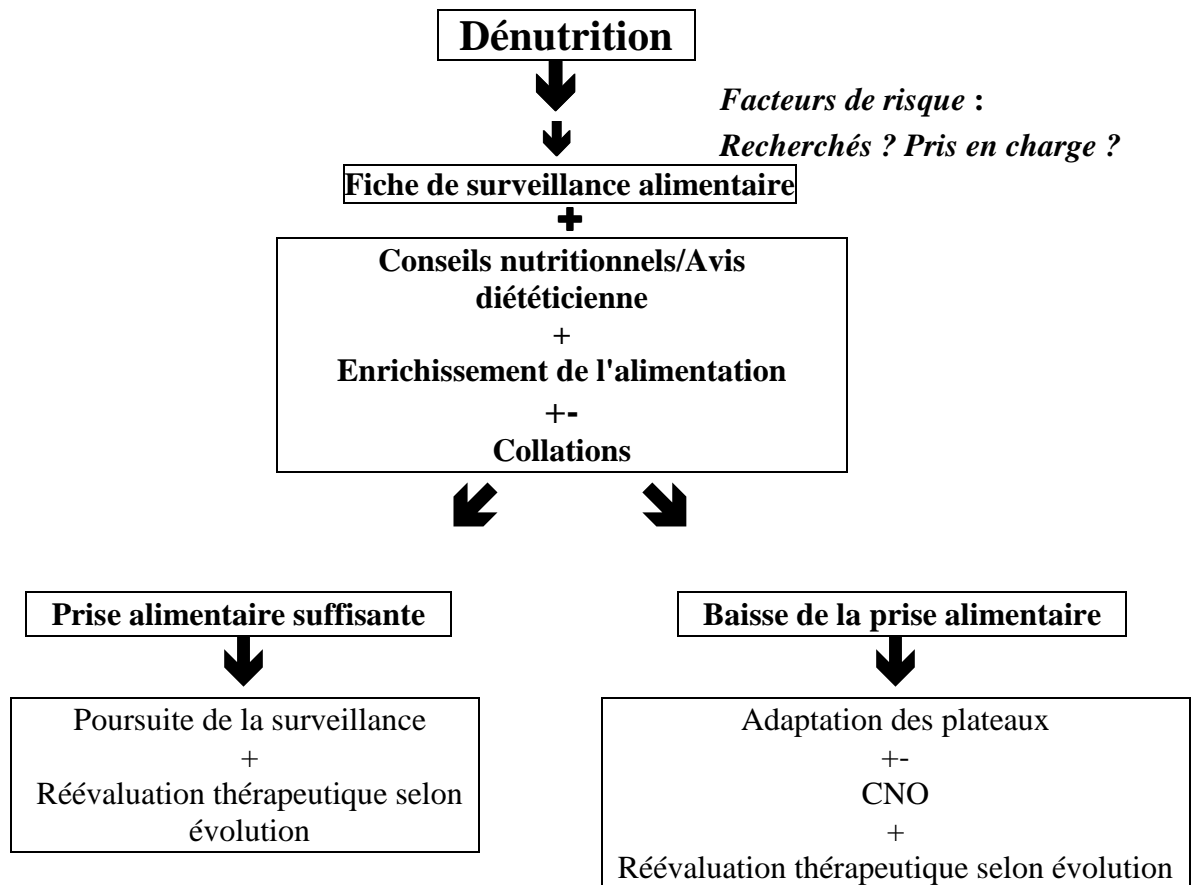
Dénutrition

Facteurs de risque :

Recherchés ? Pris en charge ?

Fiche de surveillance alimentaire

+

Conseils nutritionnels/Avis diététicienne
+
Enrichissement de l'alimentation
+-
Collations

Prise alimentaire suffisante

Poursuite de la surveillance
+
Réévaluation thérapeutique selon évolution

Baisse de la prise alimentaire

Adaptation des plateaux
+-
CNO
+
Réévaluation thérapeutique selon évolution